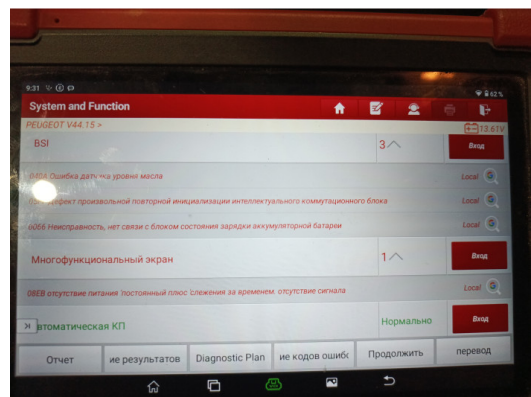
9:31
62%
System and Function
PEUGEOT V44.15 >
13.67V
BSI
3
Вход
0A08 Ошибка датчика уровня масла
Local
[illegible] дефект произвольной повторной инициализации интеллектуального коммутационного блока
Local
0056 Неисправность, нет связи с блоком состояния зарядки аккумуляторной батареи
Local
Многофункциональный экран
1
Вход
08EB отсутствие питания 'постоянный плюс' слежения за временем. отсутствие сигнала
Local
втоматическая КП
Нормально
Вход
Отчет
ие результатов
Diagnostic Plan
ие кодов ошибс
Продолжить
перевод